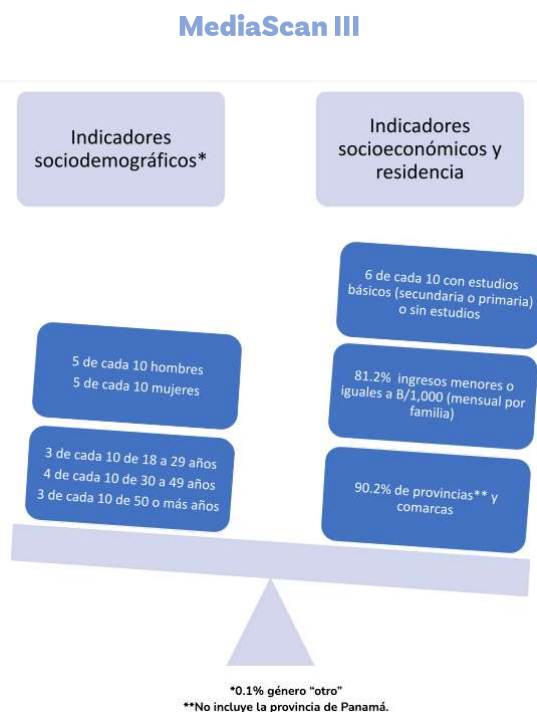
MediaScan III

Indicadores sociodemográficos*

Indicadores socioeconómicos y residencia

6 de cada 10 con estudios básicos (secundaria o primaria) o sin estudios

5 de cada 10 hombres
5 de cada 10 mujeres

81.2% ingresos menores o iguales a B/1,000 (mensual por familia)

3 de cada 10 de 18 a 29 años
4 de cada 10 de 30 a 49 años
3 de cada 10 de 50 o más años

90.2% de provincias** y comarcas

*0.1% género "otro"
**No incluye la provincia de Panamá.